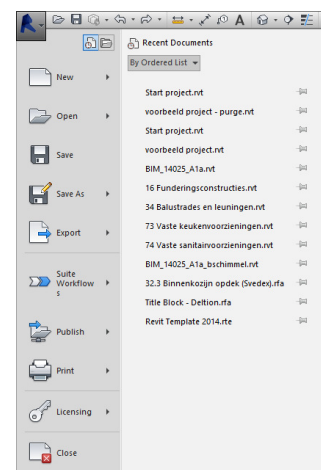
Recent Documents

By Ordered List

New

Open

Save

Save As

Export

Suite Workflows

Publish

Print

Licensing

Close

Start project.rvt

voorbeeld project - purge.rvt

Start project.rvt

voorbeeld project.rvt

BIM_14025_A1a.rvt

16 Funderingsconstructies.rvt

34 Balustrades en leuningen.rvt

73 Vaste keukenvoorzieningen.rvt

74 Vaste sanitairvoorzieningen.rvt

BIM_14025_A1a_bschimmel.rvt

32.3 Binnenkozijn opdek (Svedex).rfa

Title Block - Deltion.rfa

Revit Template 2014.rte